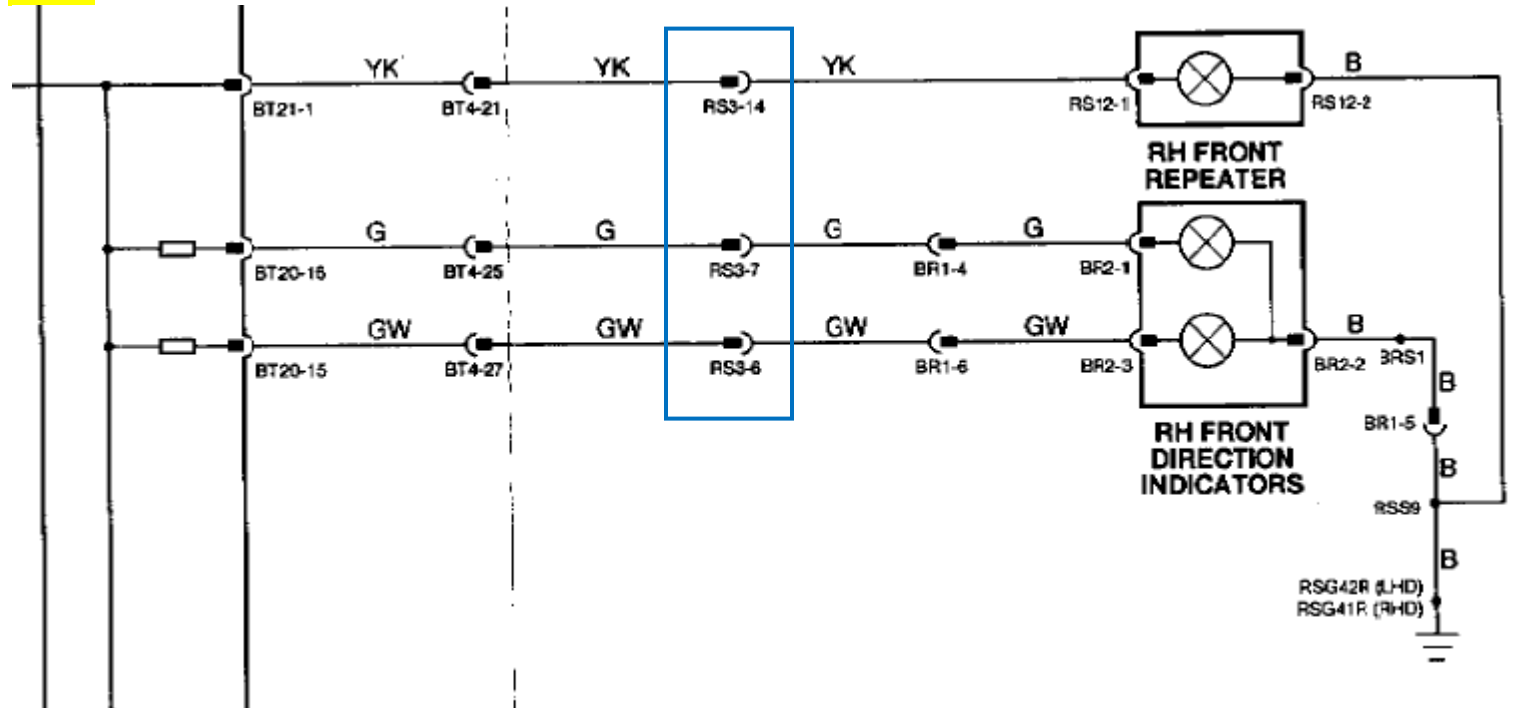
YK
YK
YK
B
BT21-1
BT4-21
RS3-14
RS12-1
RS12-2
RH FRONT REPEATER
G
G
G
G
BT20-16
BT4-25
RS3-7
BR1-4
BR2-1
GW
GW
GW
GW
B
BT20-15
BT4-27
RS3-6
BR1-6
BR2-3
BR2-2
BRS1
B
BR1-5
RH FRONT DIRECTION INDICATORS
B
RSS9
B
RSG42R (LHD)
RSG41R (RHD)